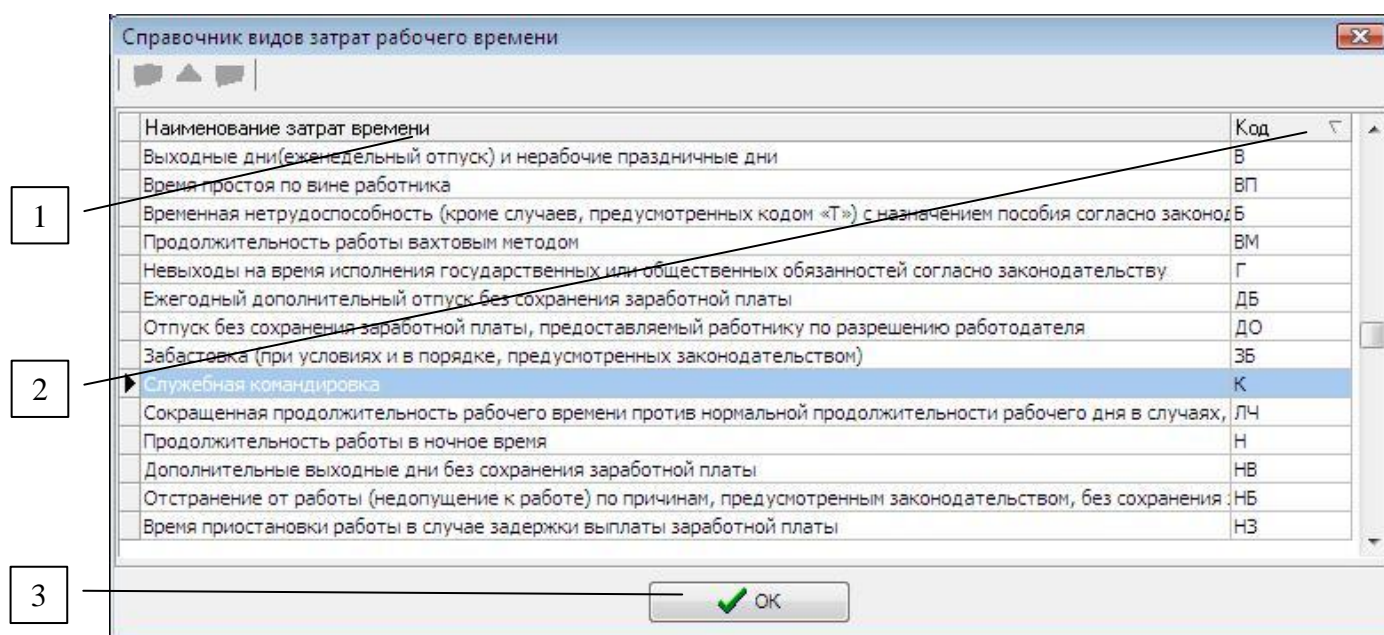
Справочник видов затрат рабочего времени

| Наименование затрат времени | Код |
|---|---|
| Выходные дни(еженедельный отпуск) и нерабочие праздничные дни | В |
| Время простоя по вине работника | ВП |
| Временная нетрудоспособность (кроме случаев, предусмотренных кодом «Т») с назначением пособия согласно законод | Б |
| Продолжительность работы вахтовым методом | ВМ |
| Невыходы на время исполнения государственных или общественных обязанностей согласно законодательству | Г |
| Ежегодный дополнительный отпуск без сохранения заработной платы | ДБ |
| Отпуск без сохранения заработной платы, предоставляемый работнику по разрешению работодателя | ДО |
| Забастовка (при условиях и в порядке, предусмотренных законодательством) | ЗБ |
| Служебная командировка | К |
| Сокращенная продолжительность рабочего времени против нормальной продолжительности рабочего дня в случаях, | ЛЧ |
| Продолжительность работы в ночное время | Н |
| Дополнительные выходные дни без сохранения заработной платы | НВ |
| Отстранение от работы (недопущение к работе) по причинам, предусмотренным законодательством, без сохранения | НБ |
| Время приостановки работы в случае задержки выплаты заработной платы | НЗ |

1

2

3

OK